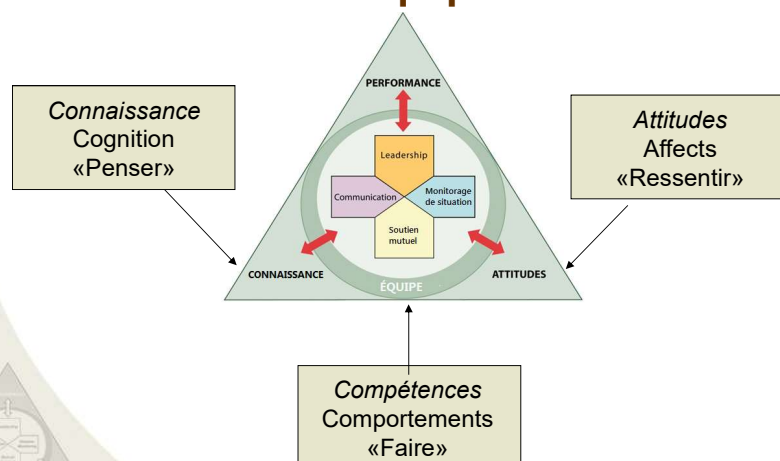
Connaissance
Cognition
«Penser»

PERFORMANCE

Leadership

Communication

Monitorage de situation

Soutien mutuel

CONNAISSANCE

ÉQUIPE

ATTITUDES

Attitudes
Affects
«Ressentir»

Compétences
Comportements
«Faire»